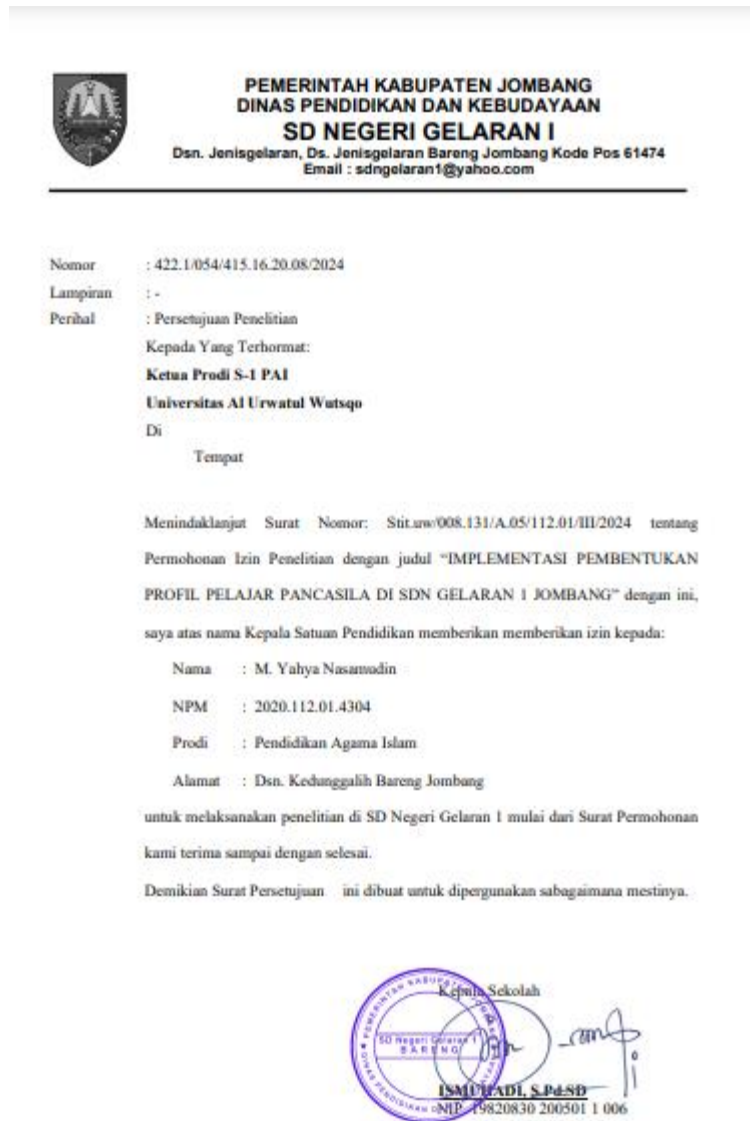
PEMERINTAH KABUPATEN JOMBANG
DINAS PENDIDIKAN DAN KEBUDAYAAN
SD NEGERI GELARAN I
Dsn. Jenisgelaran, Ds. Jenisgelaran Bareng Jombang Kode Pos 61474
Email : sdngelaran1@yahoo.com

Nomor : 422.1/054/415.16.20.08/2024
Lampiran : -
Perihal : Persetujuan Penelitian

Kepada Yang Terhormat:
Ketua Prodi S-1 PAI
Universitas Al Urwatul Wutsqo
Di
Tempat

Menindaklanjut Surat Nomor: Stit.uw/008.131/A.05/112.01/III/2024 tentang Permohonan Izin Penelitian dengan judul "IMPLEMENTASI PEMBENTUKAN PROFIL PELAJAR PANCASILA DI SDN GELARAN 1 JOMBANG" dengan ini, saya atas nama Kepala Satuan Pendidikan memberikan memberikan izin kepada:

Nama : M. Yahya Nasarudin
NPM : 2020.112.01.4304
Prodi : Pendidikan Agama Islam
Alamat : Dsn. Kedunggalih Bareng Jombang

untuk melaksanakan penelitian di SD Negeri Gelaran 1 mulai dari Surat Permohonan kami terima sampai dengan selesai.

Demikian Surat Persetujuan ini dibuat untuk dipergunakan sabagaimana mestinya.

PEMERINTAH KABUPATEN JOMBANG
SD Negeri Gelaran I
BARENG
DINAS PENDIDIKAN
Kepala Sekolah

ISMUHADI, S.Pd.SD
NIP. 19820830 200501 1 006